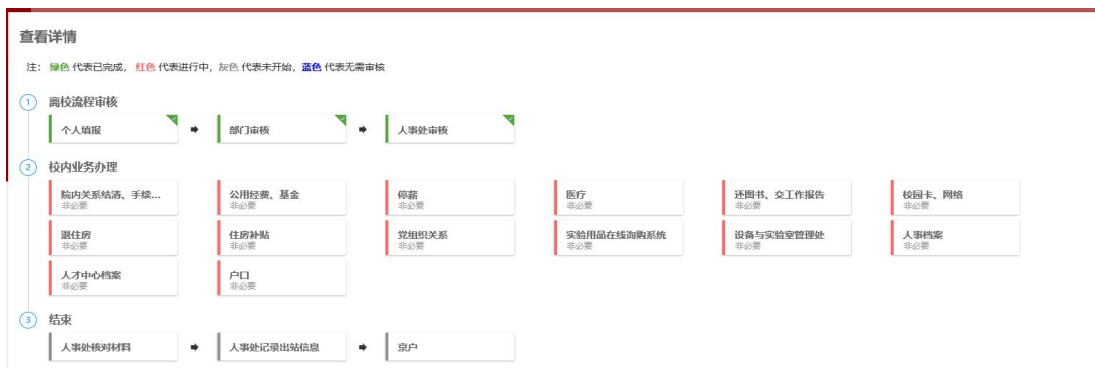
查看详情

注：绿色 代表已完成，红色 代表进行中，灰色 代表未开始，蓝色 代表无需审核

1 离校流程审核

个人填报 ➡ 部门审核 ➡ 人事处审核

2 校内业务办理

院内关系结清、手续… 非必要 | 公用经费、基金 非必要 | 停薪 非必要 | 医疗 非必要 | 还图书、交工作报告 非必要 | 校园卡、网络 非必要

退住房 非必要 | 住房补贴 非必要 | 党组织关系 非必要 | 实验用品在线询购系统 非必要 | 设备与实验室管理处 非必要 | 人事档案 非必要

人才中心档案 非必要 | 户口 非必要

3 结束

人事处核对材料 ➡ 人事处记录出站信息 ➡ 京户